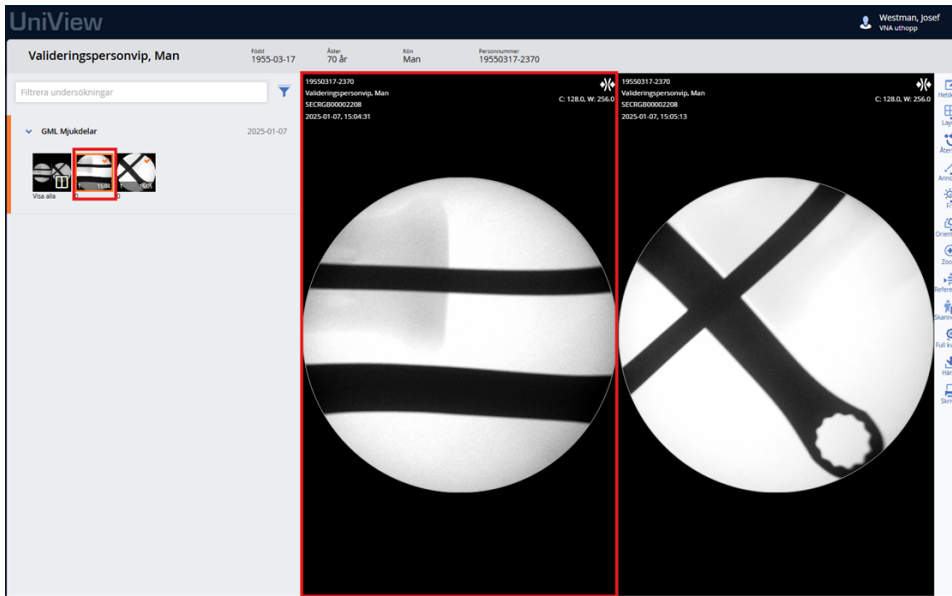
UniView

Westman, Josef
VNA uthopp

Valideringspersonvip, Man

Född
1955-03-17

Ålder
70 år

Kön
Man

Personnummer
19550317-2370

Filtrera undersökningar

GML Mjukdelar 2025-01-07

Visa alla

15:04

15:05

19550317-2370
Valideringspersonvip, Man
SECRGB00002208
2025-01-07, 15:04:31

C: 128.0, W: 256.0

19550317-2370
Valideringspersonvip, Man
SECRGB00002208
2025-01-07, 15:05:13

C: 128.0, W: 256.0

Helsk
Layo
Åter
Anno
F
Orient
Zoo
Refere
Skann
Full k
Här
Skrn